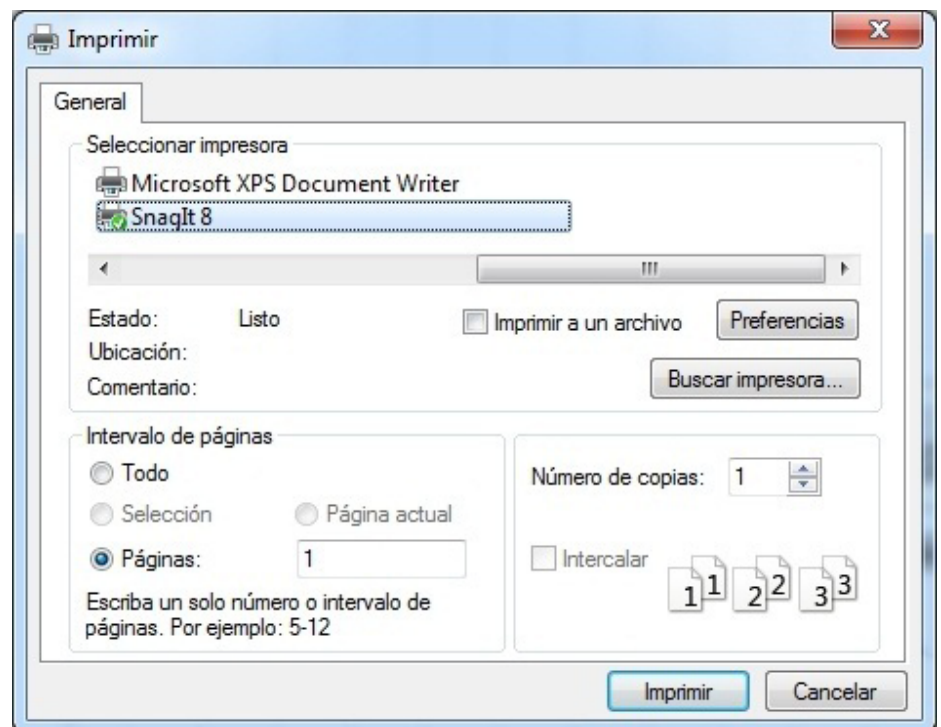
Imprimir

General

Seleccionar impresora

Microsoft XPS Document Writer

SnagIt 8

III

Estado: Listo

Ubicación:

Comentario:

Imprimir a un archivo

Preferencias

Buscar impresora...

Intervalo de páginas

Todo

Selección

Página actual

Páginas: 1

Escriba un solo número o intervalo de páginas. Por ejemplo: 5-12

Número de copias: 1

Intercalar

1 1 2 2 3 3

Imprimir

Cancelar